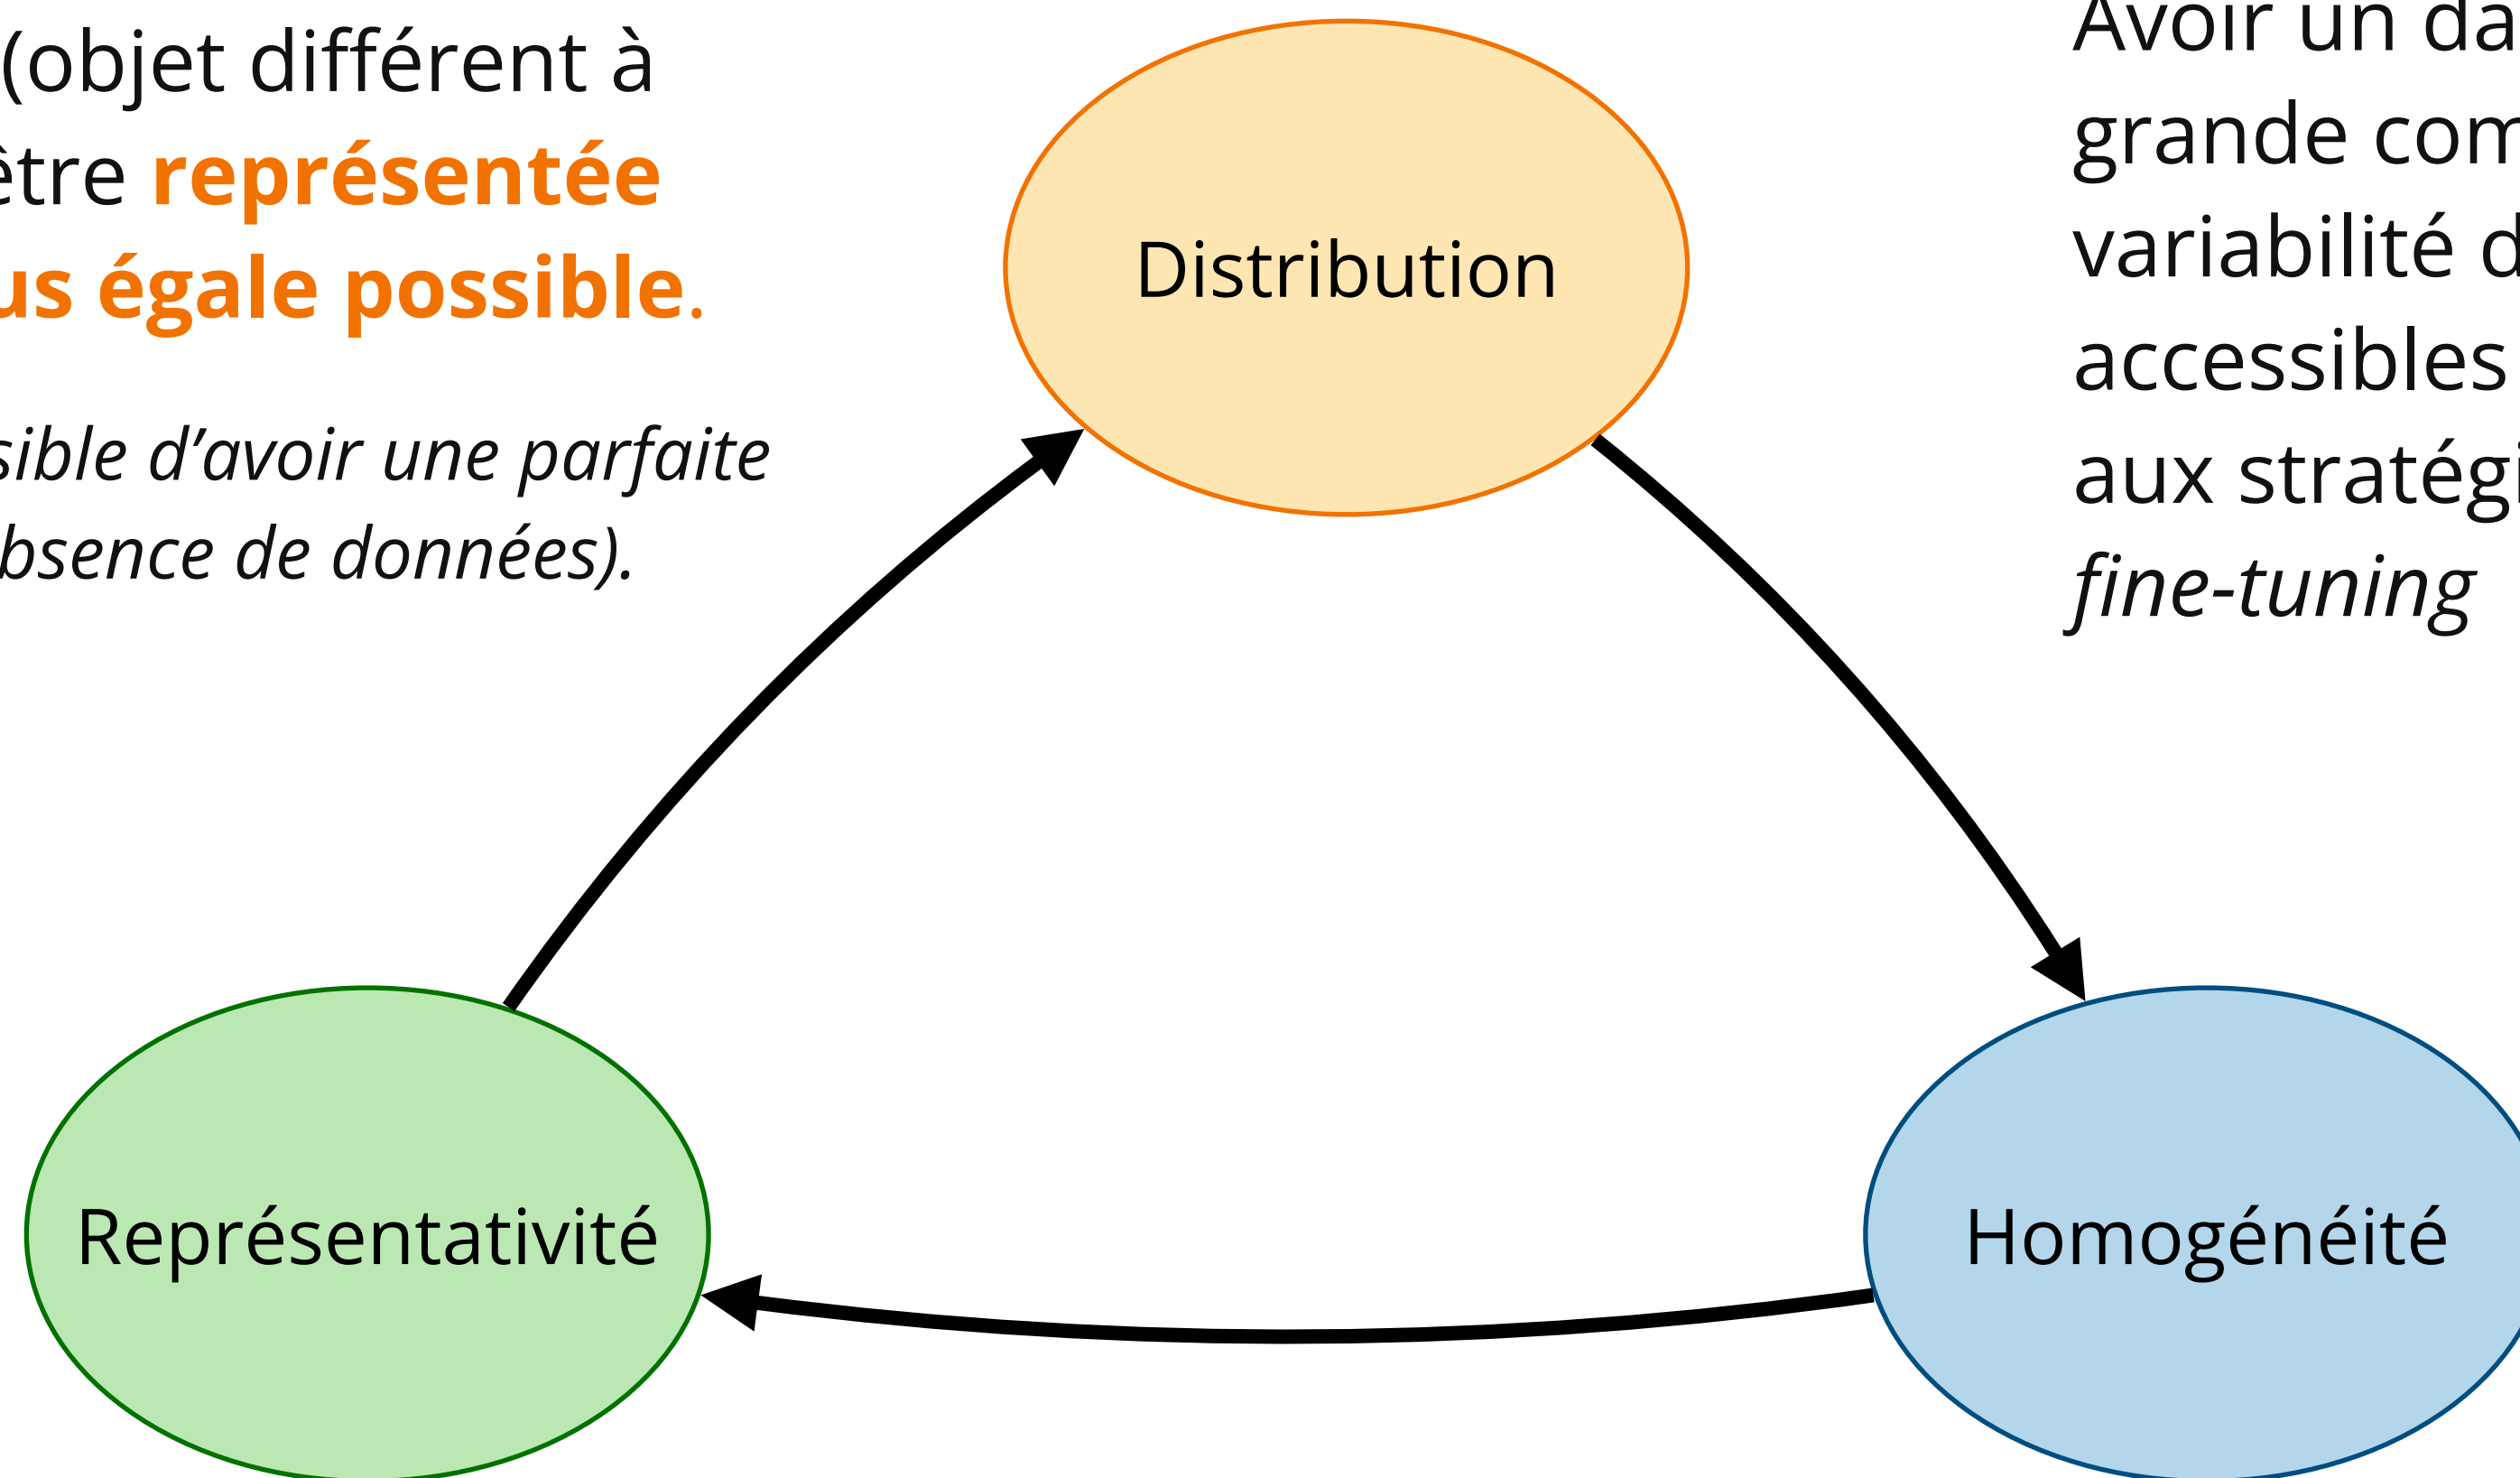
(objet différent à
être représentée
us égale possible.

sible d'avoir une parfaite
bsence de données).

Avoir un da
grande com
variabilité d
accessibles
aux stratégi
fine-tuning

Distribution

Représentativité

Homogénéité